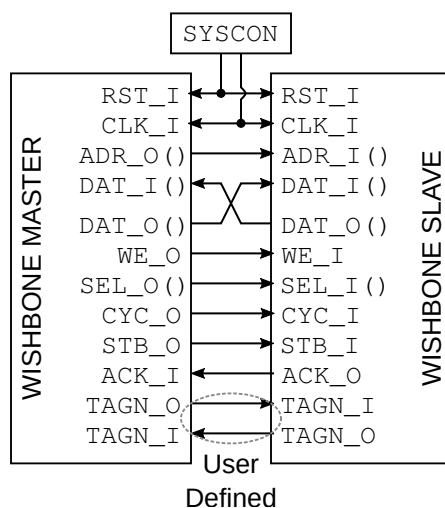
SYSCON

WISHBONE MASTER

RST_I
CLK_I
ADR_O()
DAT_I()
DAT_O()
WE_O
SEL_O()
CYC_O
STB_O
ACK_I
TAGN_O
TAGN_I

WISHBONE SLAVE

RST_I
CLK_I
ADR_I()
DAT_I()
DAT_O()
WE_I
SEL_I()
CYC_I
STB_I
ACK_O
TAGN_I
TAGN_O

User Defined